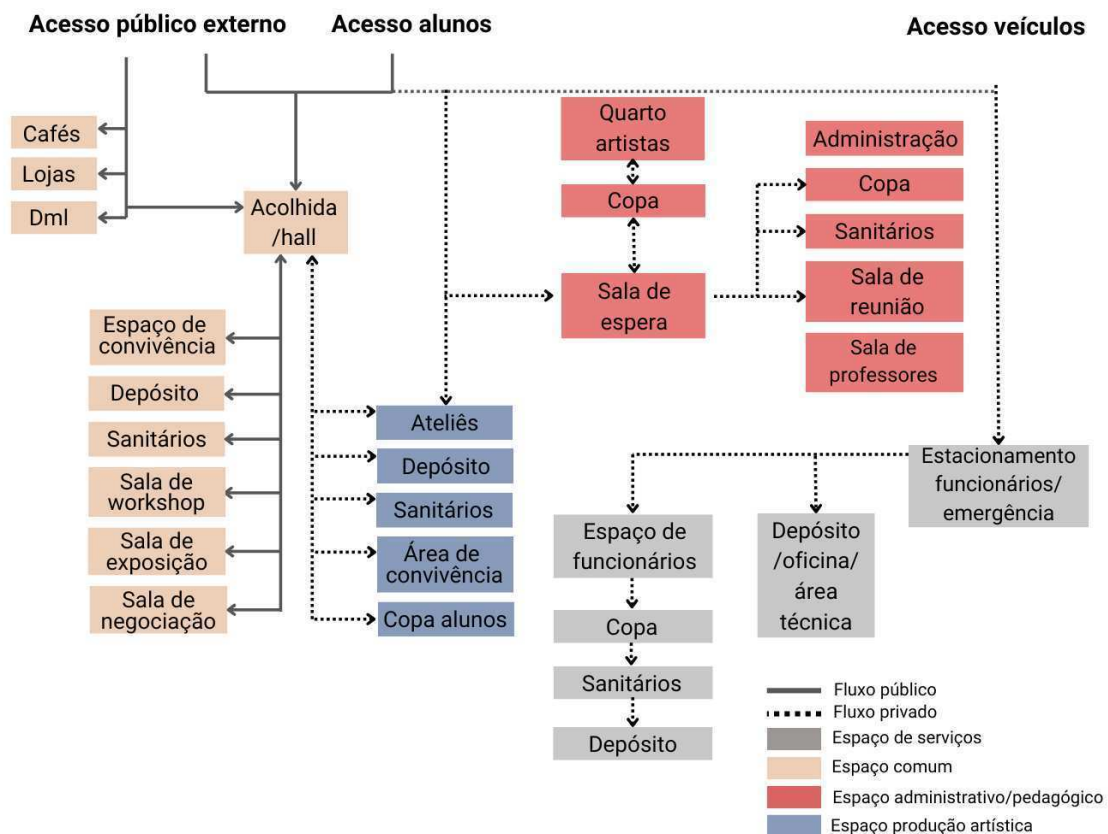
Acesso público externo

Acesso alunos

Acesso veículos

Cafés

Lojas

Dml

Acolhida /hall

Espaço de convivência

Depósito

Sanitários

Sala de workshop

Sala de exposição

Sala de negociação

Ateliês

Depósito

Sanitários

Área de convivência

Copa alunos

Quarto artistas

Copa

Sala de espera

Administração

Copa

Sanitários

Sala de reunião

Sala de professores

Estacionamento funcionários/ emergência

Espaço de funcionários

Copa

Sanitários

Depósito

Depósito /oficina/ área técnica

Fluxo público

Fluxo privado

Espaço de serviços

Espaço comum

Espaço administrativo/pedagógico

Espaço produção artística